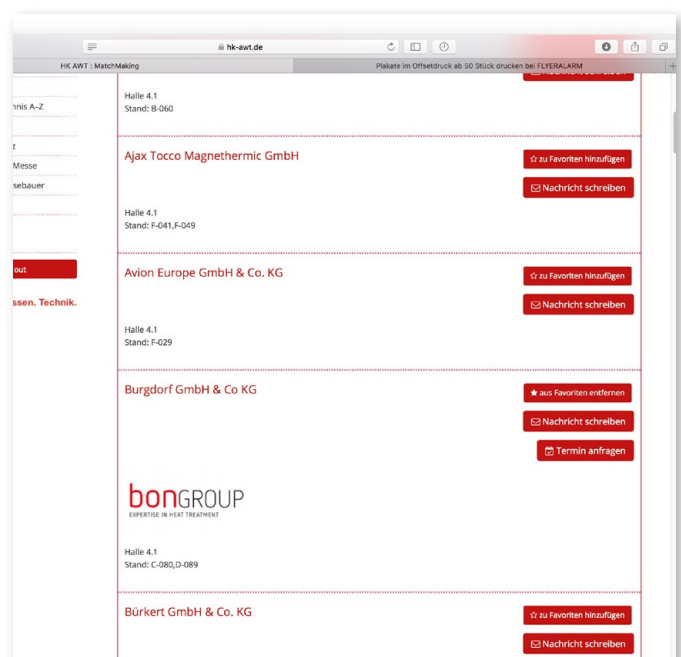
hk-awt.de

HK AWT : MatchMaking

Plakate im Offsetdruck ab 50 Stück drucken bei FLYERALARM

nnis A–Z

t

Messe

sebauer

out

ssen. Technik.

Halle 4.1
Stand: B-060

Ajax Tocco Magnethermic GmbH

zu Favoriten hinzufügen

Nachricht schreiben

Halle 4.1
Stand: F-041,F-049

Avion Europe GmbH & Co. KG

zu Favoriten hinzufügen

Nachricht schreiben

Halle 4.1
Stand: F-029

Burgdorf GmbH & Co KG

aus Favoriten entfernen

Nachricht schreiben

Termin anfragen

bonGROUP
EXPERTISE IN HEAT TREATMENT

Halle 4.1
Stand: C-080,D-089

Bürkert GmbH & Co. KG

zu Favoriten hinzufügen

Nachricht schreiben